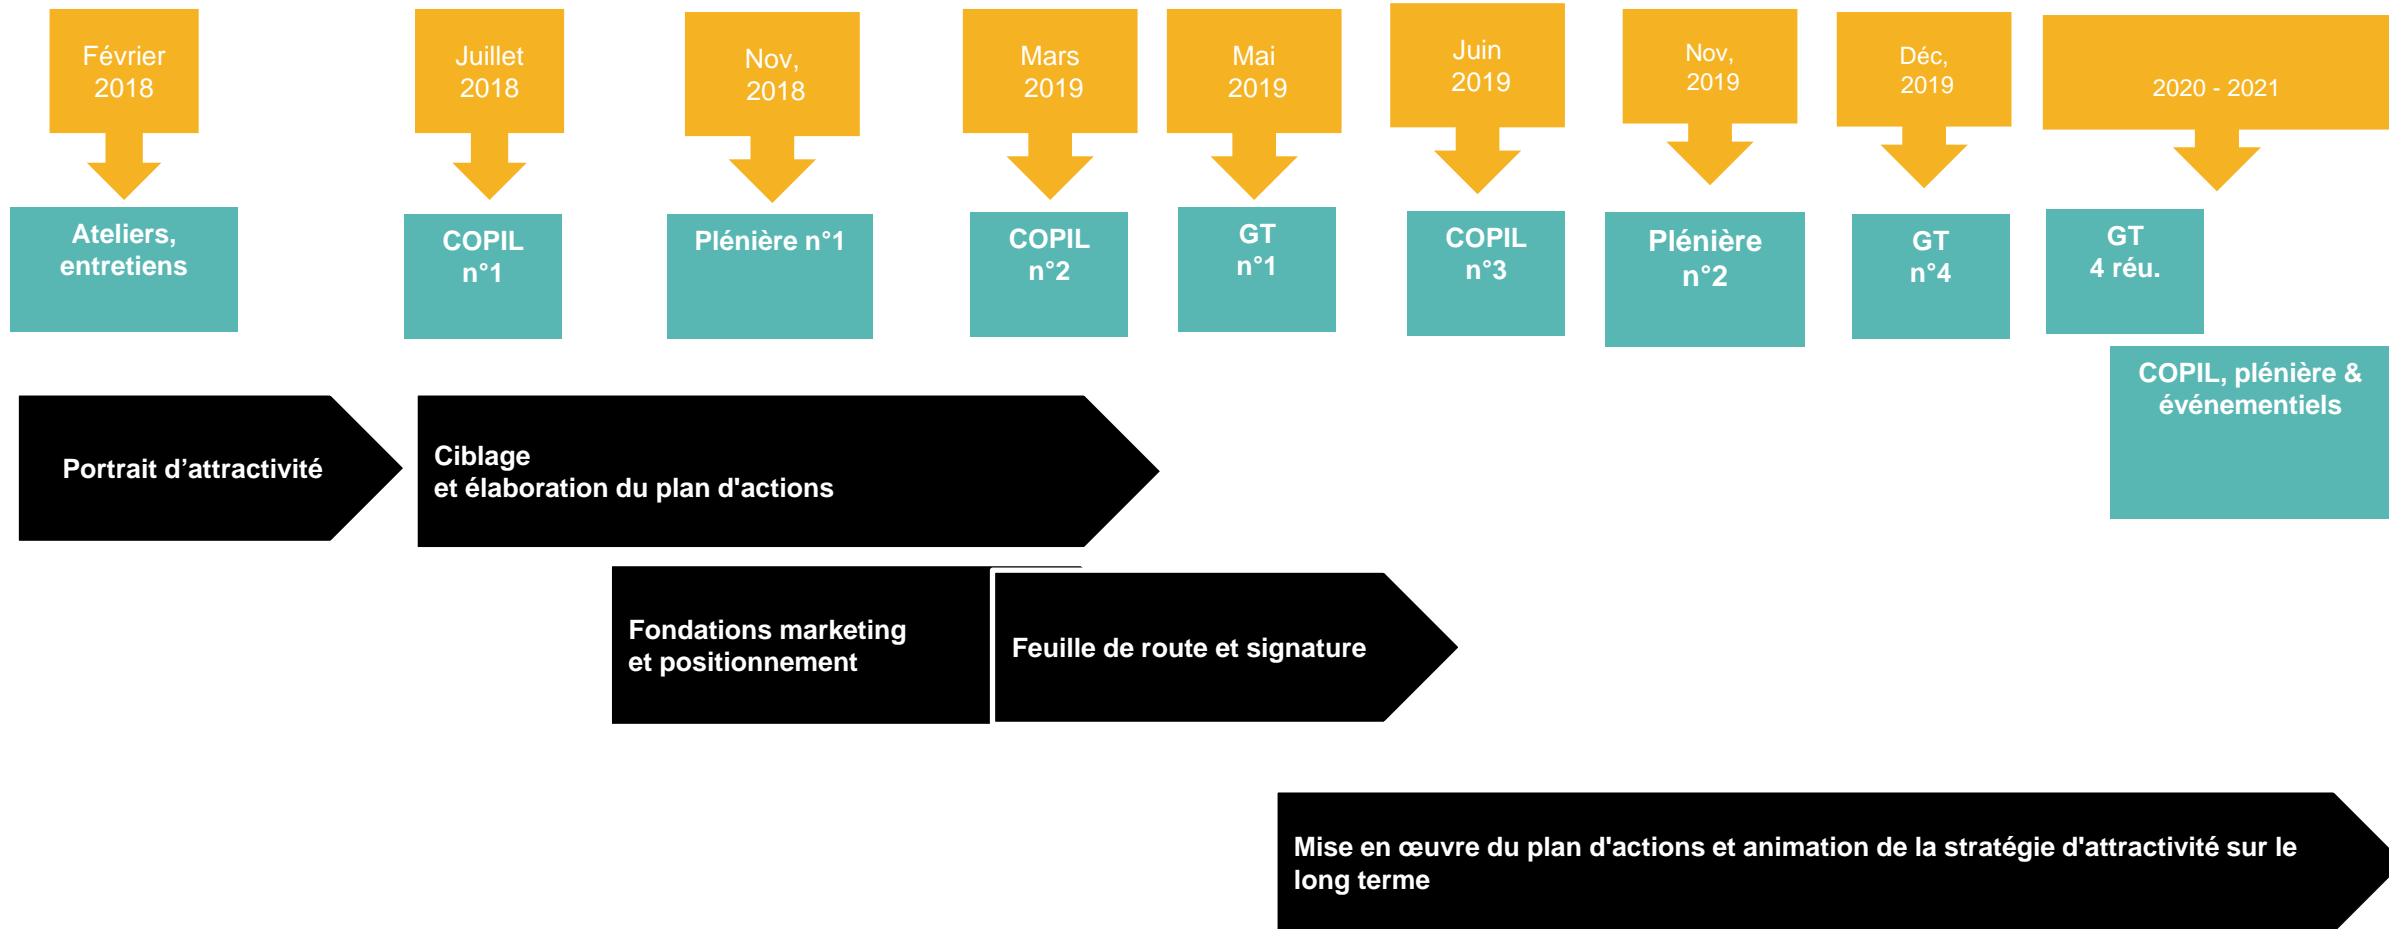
Février 2018

Ateliers, entretiens

Juillet 2018

COPIL n°1

Nov, 2018

Plénière n°1

Mars 2019

COPIL n°2

Mai 2019

GT n°1

Juin 2019

COPIL n°3

Nov, 2019

Plénière n°2

Déc, 2019

GT n°4

2020 - 2021

GT 4 réu.

COPIL, plénière & événementiels

Portrait d’attractivité

Ciblage
et élaboration du plan d'actions

Fondations marketing
et positionnement

Feuille de route et signature

Mise en œuvre du plan d'actions et animation de la stratégie d'attractivité sur le long terme